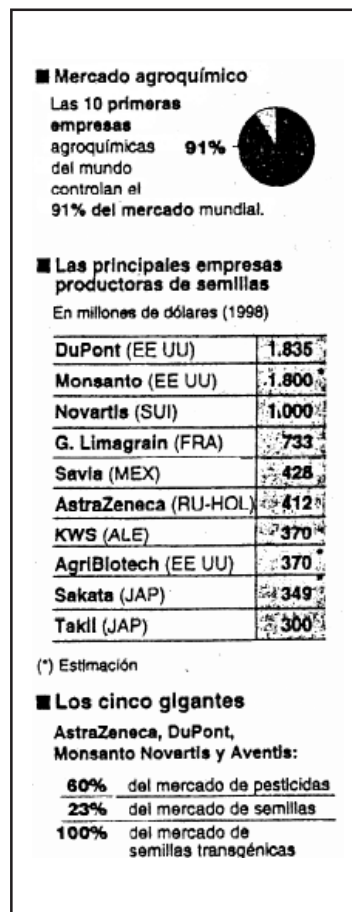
Mercado agroquímico

Las 10 primeras empresas agroquímicas del mundo controlan el 91% del mercado mundial.

91%

Las principales empresas productoras de semillas

En millones de dólares (1998)

| | |
|---|---|
| DuPont (EE UU) | 1.835 |
| Monsanto (EE UU) | 1.800* |
| Novartis (SUI) | 1.000 |
| G. Limagrain (FRA) | 733 |
| Savia (MEX) | 428 |
| AstraZeneca (RU-HOL) | 412 |
| KWS (ALE) | 370 |
| AgriBiotech (EE UU) | 370* |
| Sakata (JAP) | 349* |
| Takii (JAP) | 300* |

(*) Estimación

Los cinco gigantes

AstraZeneca, DuPont, Monsanto Novartis y Aventis:

| | |
|---|---|
| 60% | del mercado de pesticidas |
| 23% | del mercado de semillas |
| 100% | del mercado de semillas transgénicas |